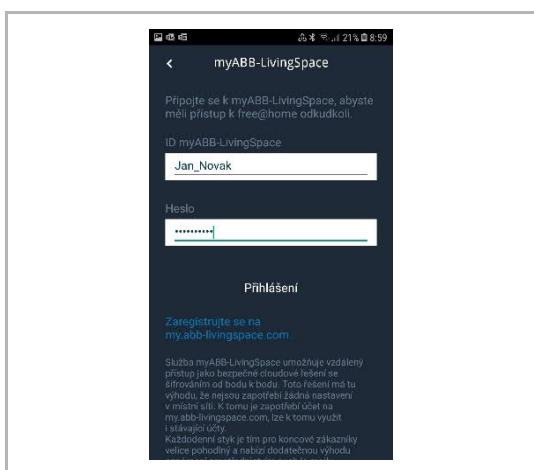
21% 8:59

myABB-LivingSpace

Připojte se k myABB-LivingSpace, abyste měli přístup k free@home odkudkoli.

ID myABB-LivingSpace

Jan_Novak

Heslo

••••••••••

Přihlášení

Zaregistrujte se na my.abb-livingspace.com.

Služba myABB-LivingSpace umožňuje vzdálený přístup jako bezpečné cloudové řešení se šifrováním od bodu k bodu. Toto řešení má tu výhodu, že nejsou zapotřebí žádná nastavení v místní síti. K tomu je zapotřebí účet na my.abb-livingspace.com, lze k tomu využít i stávající účty.
Každodenní styk je tím pro koncové zákazníky velice pohodlný a nabízí dodatečnou výhodu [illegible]